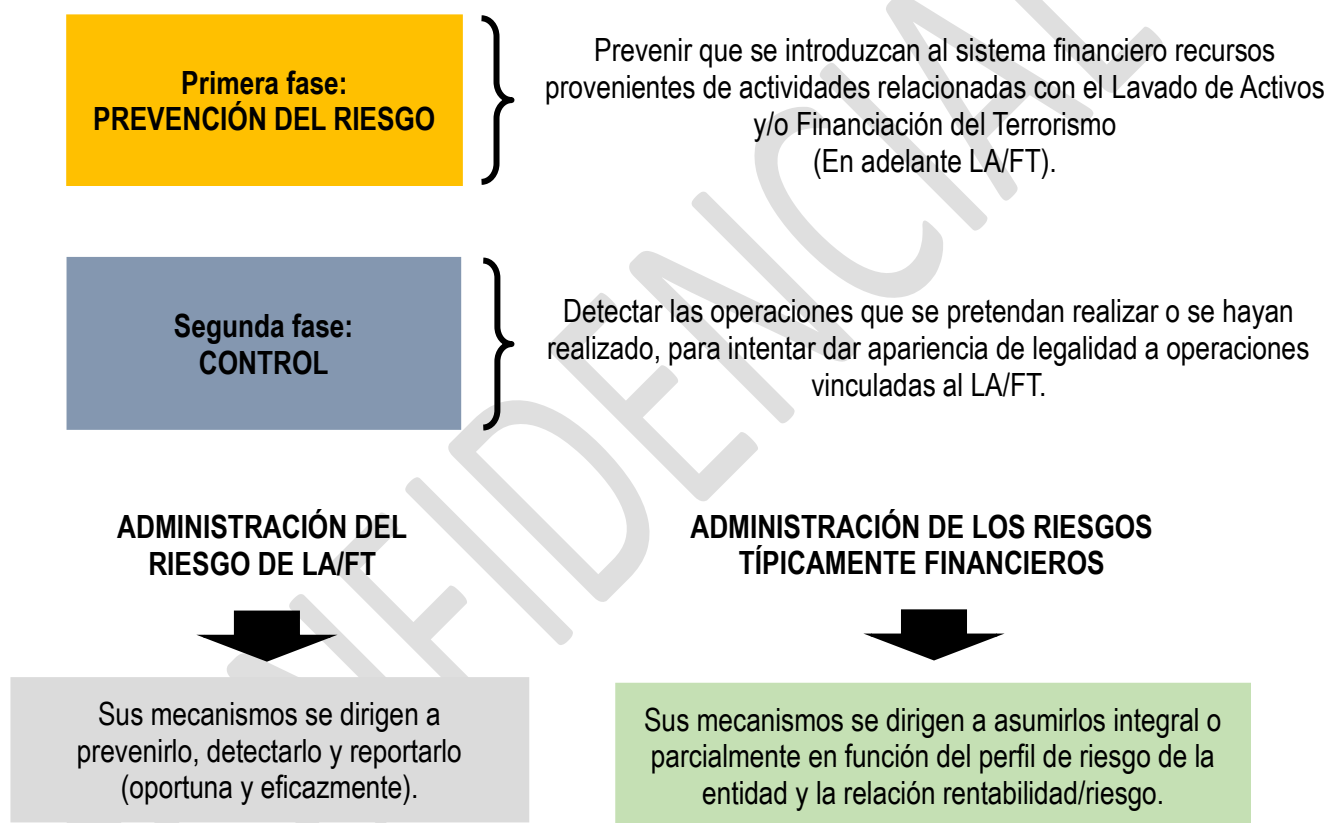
Primera fase:
PREVENCIÓN DEL RIESGO

Prevenir que se introduzcan al sistema financiero recursos provenientes de actividades relacionadas con el Lavado de Activos y/o Financiación del Terrorismo
(En adelante LA/FT).

Segunda fase:
CONTROL

Detectar las operaciones que se pretendan realizar o se hayan realizado, para intentar dar apariencia de legalidad a operaciones vinculadas al LA/FT.

ADMINISTRACIÓN DEL RIESGO DE LA/FT

Sus mecanismos se dirigen a prevenirlo, detectarlo y reportarlo (oportuna y eficazmente).

ADMINISTRACIÓN DE LOS RIESGOS TÍPICAMENTE FINANCIEROS

Sus mecanismos se dirigen a asumirlos integral o parcialmente en función del perfil de riesgo de la entidad y la relación rentabilidad/riesgo.

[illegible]FIDENCIAL